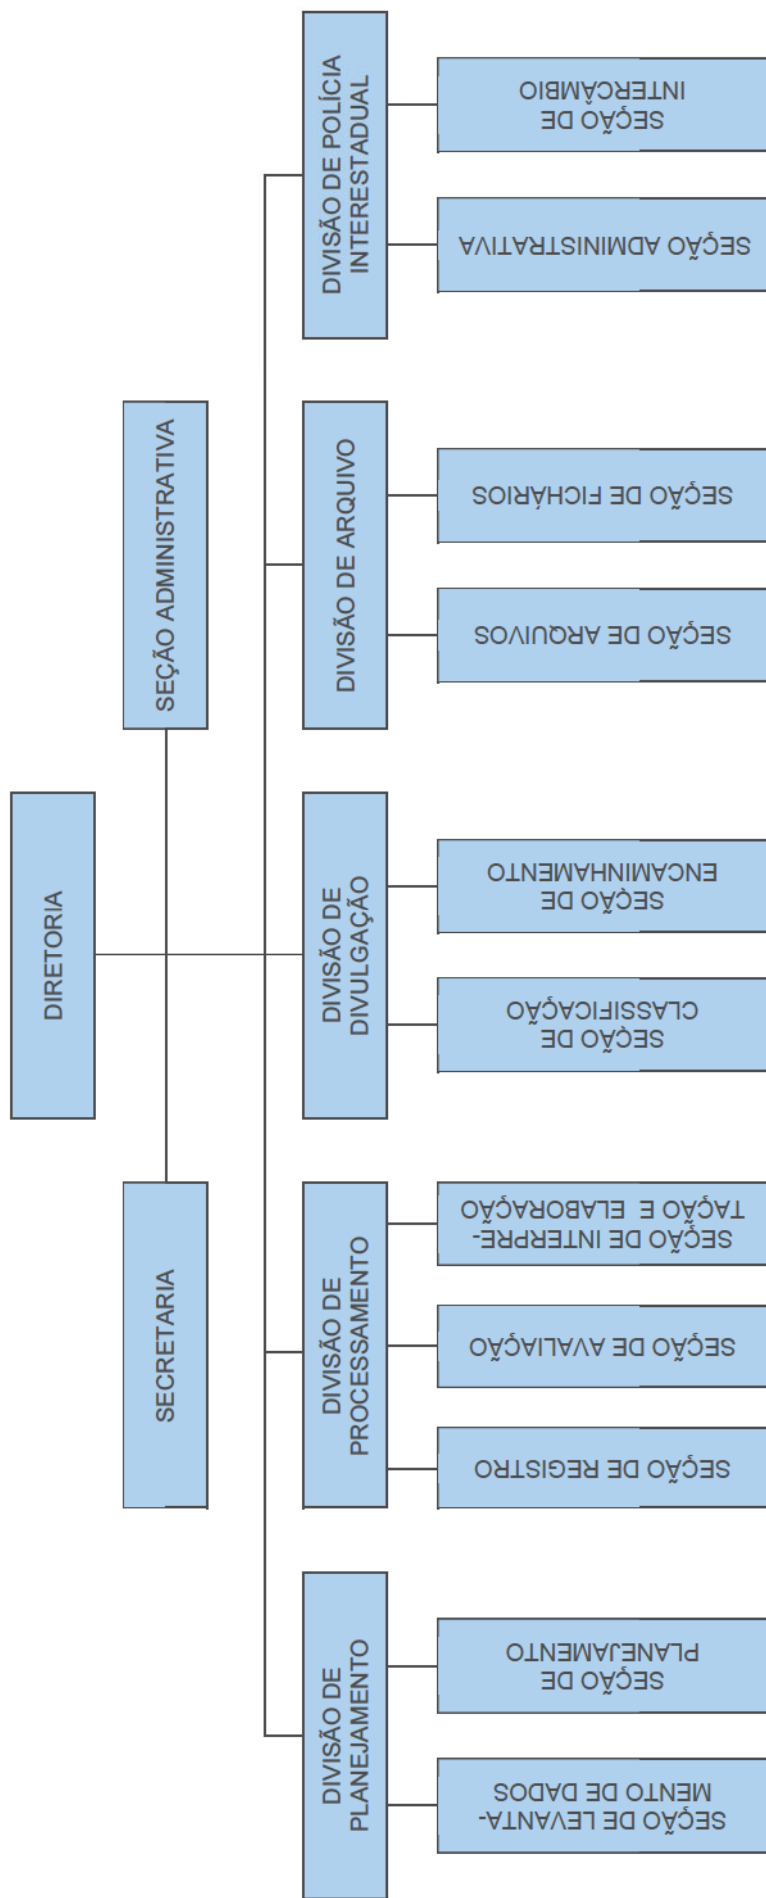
DIRETORIA

SEÇÃO ADMINISTRATIVA

SECRETARIA

DIVISÃO DE POLÍCIA INTERESTADUAL

SEÇÃO DE INTERCÂMBIO

SEÇÃO ADMINISTRATIVA

DIVISÃO DE ARQUIVO

SEÇÃO DE FICHÁRIOS

SEÇÃO DE ARQUIVOS

DIVISÃO DE DIVULGAÇÃO

SEÇÃO DE ENCAMINHAMENTO

SEÇÃO DE CLASSIFICAÇÃO

DIVISÃO DE PROCESSAMENTO

SEÇÃO DE INTERPRETAÇÃO E ELABORAÇÃO

SEÇÃO DE AVALIAÇÃO

SEÇÃO DE REGISTRO

DIVISÃO DE PLANEJAMENTO

SEÇÃO DE PLANEJAMENTO

SEÇÃO DE LEVANTAMENTO DE DADOS